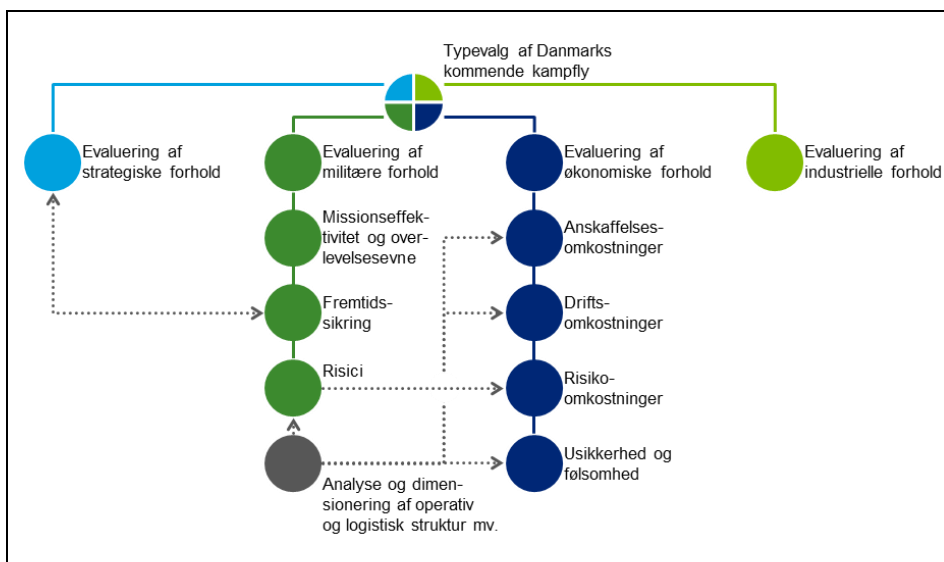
Typevalg af Danmarks kommende kampfly

Evaluering af strategiske forhold

Evaluering af militære forhold

Missionseffektivitet og overlevelsesevne

Fremtidssikring

Risici

Analyse og dimensionering af operativ og logistisk struktur mv.

Evaluering af økonomiske forhold

Anskaffelsesomkostninger

Driftsomkostninger

Risikoomkostninger

Usikkerhed og følsomhed

Evaluering af industrielle forhold